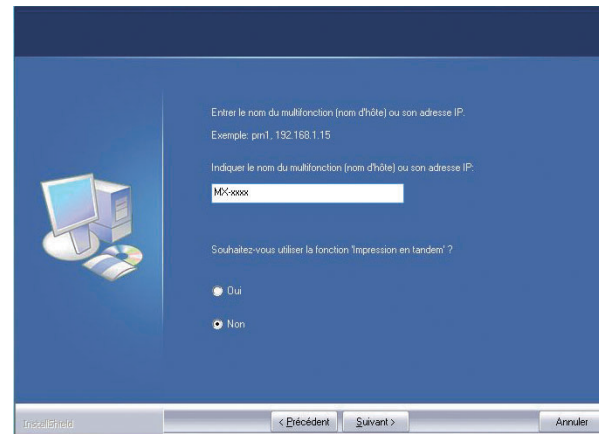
Entrer le nom du multifonction (nom d'hôte) ou son adresse IP.

Exemple: prn1, 192.168.1.15

Indiquer le nom du multifonction (nom d'hôte) ou son adresse IP:

MX-xxxx

Souhaitez-vous utiliser la fonction 'Impression en tandem' ?

Oui

Non

InstallShield

< Précédent

Suivant >

Annuler